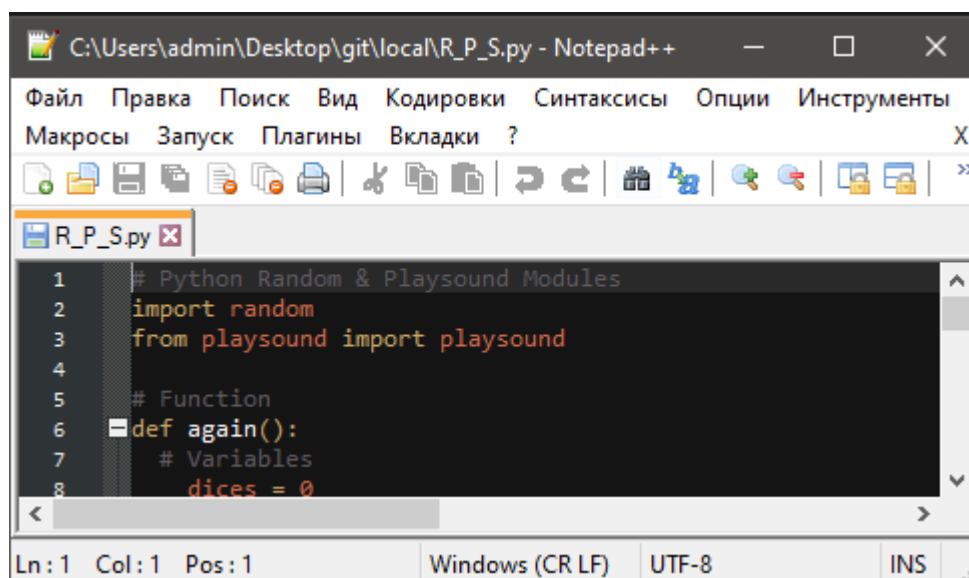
C:\Users\admin\Desktop\git\local\R_P_S.py - Notepad++

Файл Правка Поиск Вид Кодировки Синтаксисы Опции Инструменты Макросы Запуск Плагины Вкладки ?

X

R_P_S.py

1 # Python Random & Playsound Modules
2 import random
3 from playsound import playsound
4
5 # Function
6 def again():
7 # Variables
8 dices = 0

Ln : 1 Col : 1 Pos : 1 Windows (CR LF) UTF-8 INS